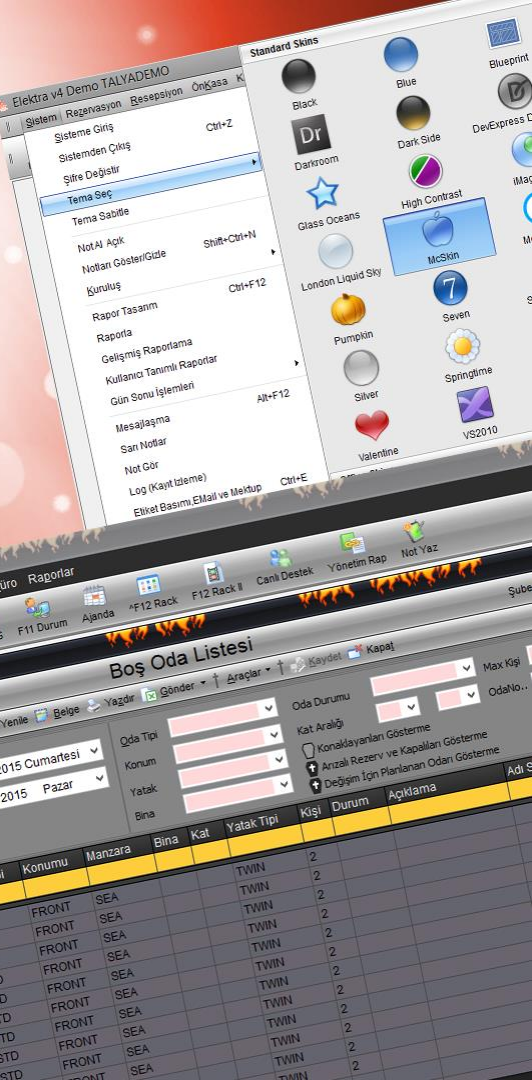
Elektra v4 Demo TALYADEMO

Sistem Rezervasyon Resepsiyon ÖnKasa K

Sisteme Giriş Ctrl+Z
Sistemden Çıkış
Şifre Değiştir
Tema Seç
Tema Sabitle
Not Al Açık
Notları Göster/Gizle Shift+Ctrl+N
Kuruluş Ctrl+F12
Rapor Tasarım
Raporla
Gelişmiş Raporlama
Kullanıcı Tanımlı Raporlar
Gün Sonu İşlemleri
Mesajlaşma Alt+F12
Sarı Notlar
Not Gör
Log (Kayıt İzleme)
Etiket Basımı,EMail ve Mektup Ctrl+E

Standard Skins
Black
Blue
Blueprint
Darkroom
Dark Side
DevExpress D
Glass Oceans
High Contrast
iMag
London Liquid Sky
McSkin
Pumpkin
Seven
Silver
Springtime
Valentine
VS2010

üro Raporlar
F11 Durum Ajanda ^F12 Rack F12 Rack II Canlı Destek Yönetim Rap Not Yaz
Şube

Boş Oda Listesi
Yenile Belge Yazdır Gönder Araçlar Kaydet Kapat
Oda Tipi
Konum
Yatak
Bina
Oda Durumu
Kat Aralığı
Max Kişi
OdaNo..
2015 Cumartesi
2015 Pazar
Konaklayanları Gösterme
Arızalı Rezerv ve Kapalıları Gösterme
Değişim İçin Planlanan Odaları Gösterme

| Konumu | Manzara | Bina | Kat | Yatak Tipi | Kişi | Durum | Açıklama | Adı S |
|---|---|---|---|---|---|---|---|---|
| | | | | TWIN | 2 | | | |
| FRONT | SEA | | | TWIN | 2 | | | |
| FRONT | SEA | | | TWIN | 2 | | | |
| FRONT | SEA | | | TWIN | 2 | | | |
| FRONT | SEA | | | TWIN | 2 | | | |
| FRONT | SEA | | | TWIN | 2 | | | |
| FRONT | SEA | | | TWIN | 2 | | | |
| FRONT | SEA | | | TWIN | 2 | | | |
| FRONT | SEA | | | TWIN | 2 | | | |
| FRONT | SEA | | | TWIN | 2 | | | |
| FRONT | SEA | | | TWIN | 2 | | | |